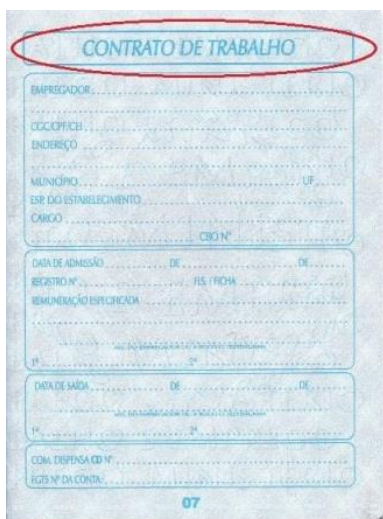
CONTRATO DE TRABALHO

EMPREGADOR .................................................................

CGC/CPF/CEI ...................................................................
ENDEREÇO ......................................................................

MUNICÍPIO ................................................................ UF ........
ESP. DO ESTABELECIMENTO ............................................
CARGO .............................................................................
CBO Nº .................................

DATA DE ADMISSÃO .................. DE ............................ DE ..........
REGISTRO Nº ............................ FLS. / FICHA ...............................
REMUNERAÇÃO ESPECIFICADA ........................................................

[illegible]
1º .......................................... 2º ..........................................

DATA DE SAÍDA ............................ DE ............................ DE ..........
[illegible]
1º .......................................... 2º ..........................................

COM. DISPENSA CD Nº ........................................................
FGTS Nº DA CONTA ..............................................................

07